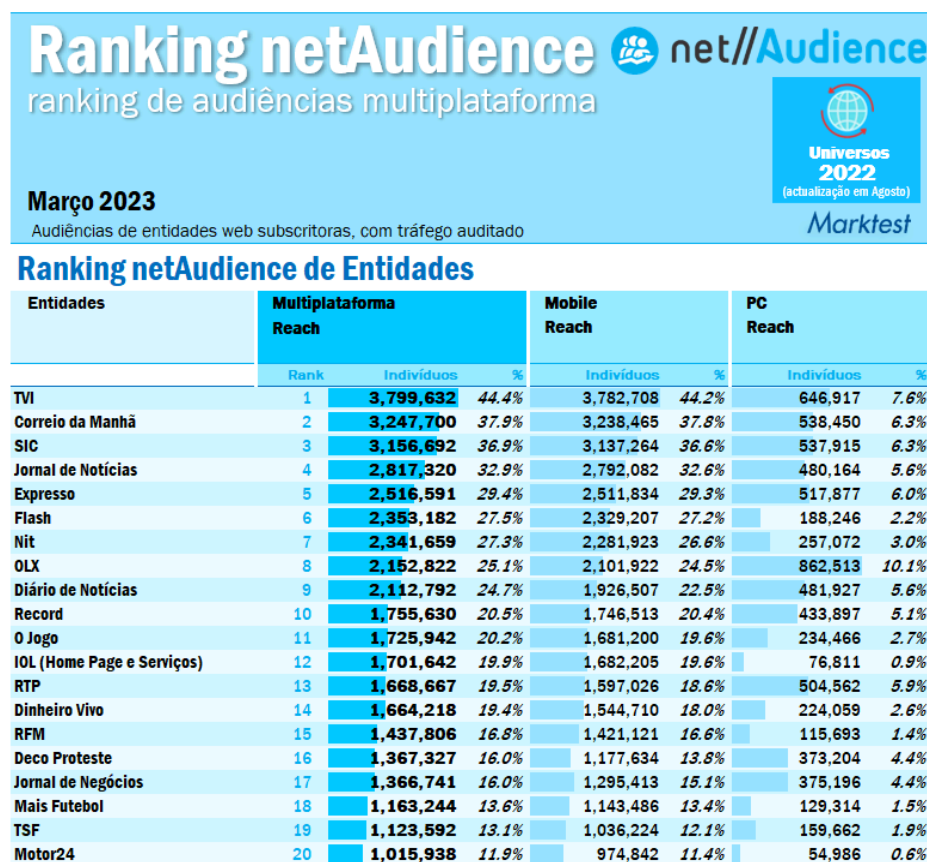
Ranking netAudience
ranking de audiências multiplataforma

net//Audience

Universos 2022 (actualização em Agosto)

Março 2023
Audiências de entidades web subscritoras, com tráfego auditado

Marktest

Ranking netAudience de Entidades

| Entidades | Multiplataforma Reach Rank | Indivíduos | % | Mobile Reach Indivíduos | % | PC Reach Indivíduos | % |
|---|---|---|---|---|---|---|---|
| TVI | 1 | 3,799,632 | 44.4% | 3,782,708 | 44.2% | 646,917 | 7.6% |
| Correio da Manhã | 2 | 3,247,700 | 37.9% | 3,238,465 | 37.8% | 538,450 | 6.3% |
| SIC | 3 | 3,156,692 | 36.9% | 3,137,264 | 36.6% | 537,915 | 6.3% |
| Jornal de Notícias | 4 | 2,817,320 | 32.9% | 2,792,082 | 32.6% | 480,164 | 5.6% |
| Expresso | 5 | 2,516,591 | 29.4% | 2,511,834 | 29.3% | 517,877 | 6.0% |
| Flash | 6 | 2,353,182 | 27.5% | 2,329,207 | 27.2% | 188,246 | 2.2% |
| Nit | 7 | 2,341,659 | 27.3% | 2,281,923 | 26.6% | 257,072 | 3.0% |
| OLX | 8 | 2,152,822 | 25.1% | 2,101,922 | 24.5% | 862,513 | 10.1% |
| Diário de Notícias | 9 | 2,112,792 | 24.7% | 1,926,507 | 22.5% | 481,927 | 5.6% |
| Record | 10 | 1,755,630 | 20.5% | 1,746,513 | 20.4% | 433,897 | 5.1% |
| O Jogo | 11 | 1,725,942 | 20.2% | 1,681,200 | 19.6% | 234,466 | 2.7% |
| IOL (Home Page e Serviços) | 12 | 1,701,642 | 19.9% | 1,682,205 | 19.6% | 76,811 | 0.9% |
| RTP | 13 | 1,668,667 | 19.5% | 1,597,026 | 18.6% | 504,562 | 5.9% |
| Dinheiro Vivo | 14 | 1,664,218 | 19.4% | 1,544,710 | 18.0% | 224,059 | 2.6% |
| RFM | 15 | 1,437,806 | 16.8% | 1,421,121 | 16.6% | 115,693 | 1.4% |
| Deco Proteste | 16 | 1,367,327 | 16.0% | 1,177,634 | 13.8% | 373,204 | 4.4% |
| Jornal de Negócios | 17 | 1,366,741 | 16.0% | 1,295,413 | 15.1% | 375,196 | 4.4% |
| Mais Futebol | 18 | 1,163,244 | 13.6% | 1,143,486 | 13.4% | 129,314 | 1.5% |
| TSF | 19 | 1,123,592 | 13.1% | 1,036,224 | 12.1% | 159,662 | 1.9% |
| Motor24 | 20 | 1,015,938 | 11.9% | 974,842 | 11.4% | 54,986 | 0.6% |